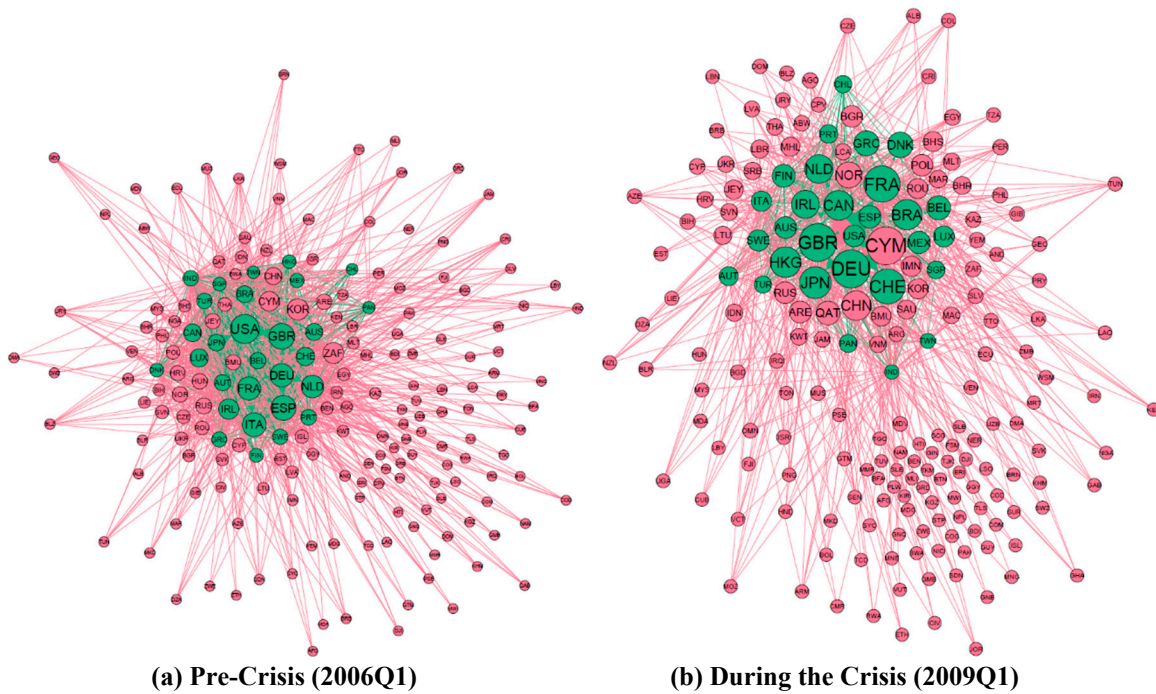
USA
GBR
CYM
KOR
CHN
BRA
AUS
ARE
ZAF
CAN
LUX
JPN
BEL
CHE
DEU
NLD
FRA
AUT
IRL
ESP
ITA
RUS
HUN
IND
TUR
POL
NOR
SWE
FIN
DNK
PAN

(a) Pre-Crisis (2006Q1)

CZE
ALB
COL
CHL
BGR
GRC
DNK
BHS
NLD
NOR
FRA
POL
FIN
IRL
CAN
ESP
BRA
BEL
ITA
AUS
USA
CYM
MEX
LUX
SWE
GBR
HKG
DEU
IMN
SGP
AUT
JPN
CHE
TUR
KOR
RUS
CHN
SAU
ARE
QAT
BMU
ARG
PAN
VNM
TWN
IND
LBR
THA
MLT
ROU
MAR
BHR
KAZ
YEM
ZAF
LVA
UKR
SRB
CYP
JEY
HRV
SVN
LTU
EGY
PER
TUN
GIB
IDN
ECU
MAC
VEN

(b) During the Crisis (2009Q1)